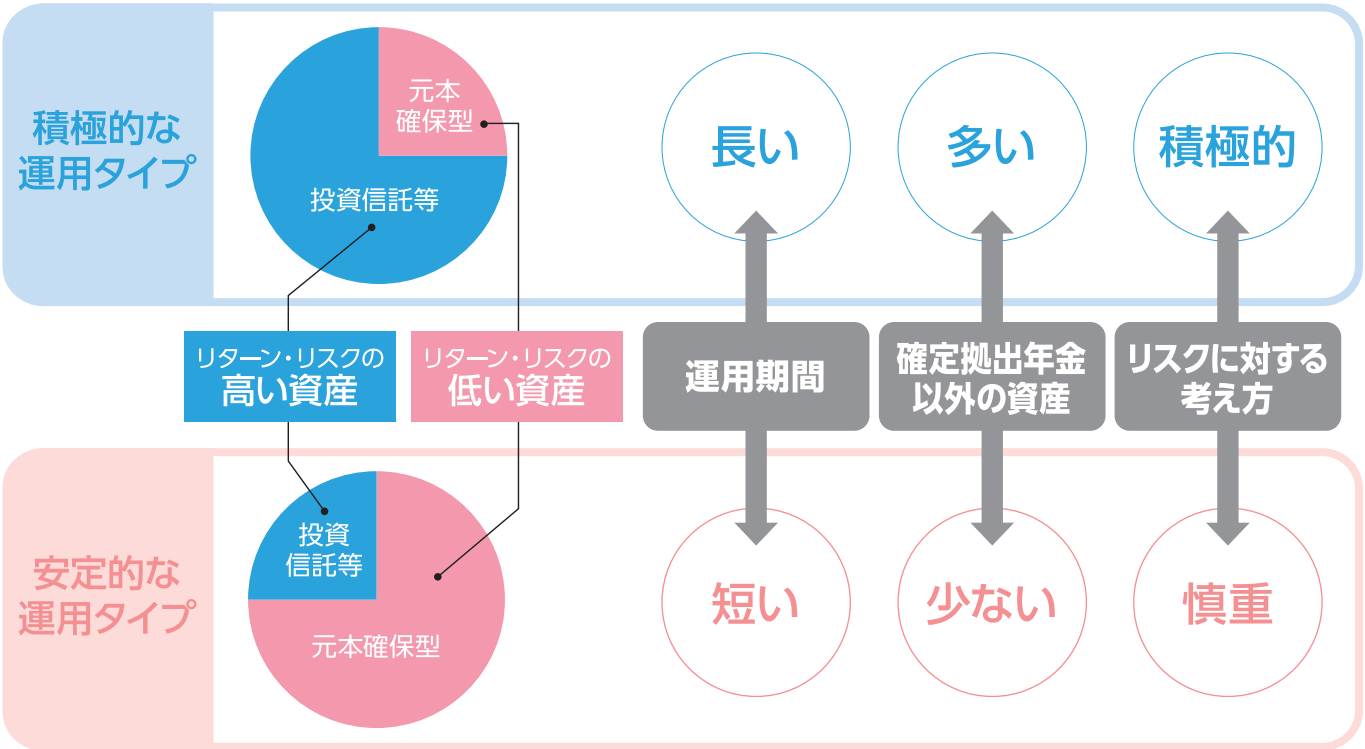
積極的な
運用タイプ

元本
確保型

投資信託等

長い

多い

積極的

リターン・リスクの
高い資産

リターン・リスクの
低い資産

運用期間

確定拠出年金
以外の資産

リスクに対する
考え方

安定的な
運用タイプ

投資
信託等

元本確保型

短い

少ない

慎重